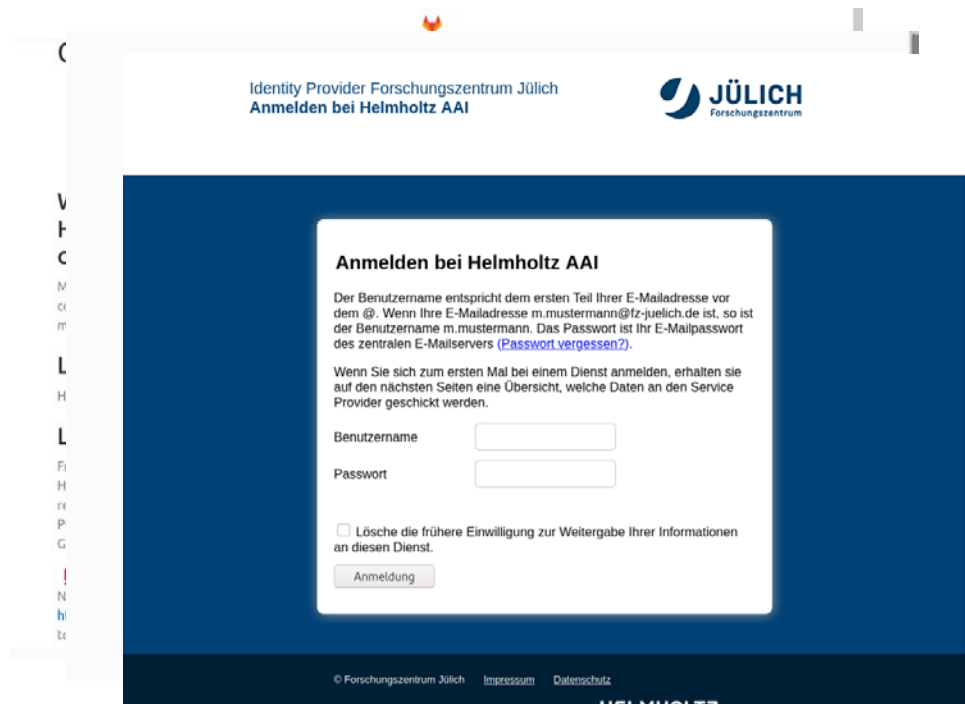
Identity Provider Forschungszentrum Jülich
Anmelden bei Helmholtz AAI

JÜLICH
Forschungszentrum

Anmelden bei Helmholtz AAI

Der Benutzername entspricht dem ersten Teil Ihrer E-Mailadresse vor dem @. Wenn Ihre E-Mailadresse m.mustermann@fz-juelich.de ist, so ist der Benutzername m.mustermann. Das Passwort ist Ihr E-Mailpasswort des zentralen E-Mailservers (Passwort vergessen?).

Wenn Sie sich zum ersten Mal bei einem Dienst anmelden, erhalten sie auf den nächsten Seiten eine Übersicht, welche Daten an den Service Provider geschickt werden.

Benutzername

Passwort

Lösche die frühere Einwilligung zur Weitergabe Ihrer Informationen an diesen Dienst.

Anmeldung

© Forschungszentrum Jülich Impressum Datenschutz

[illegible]